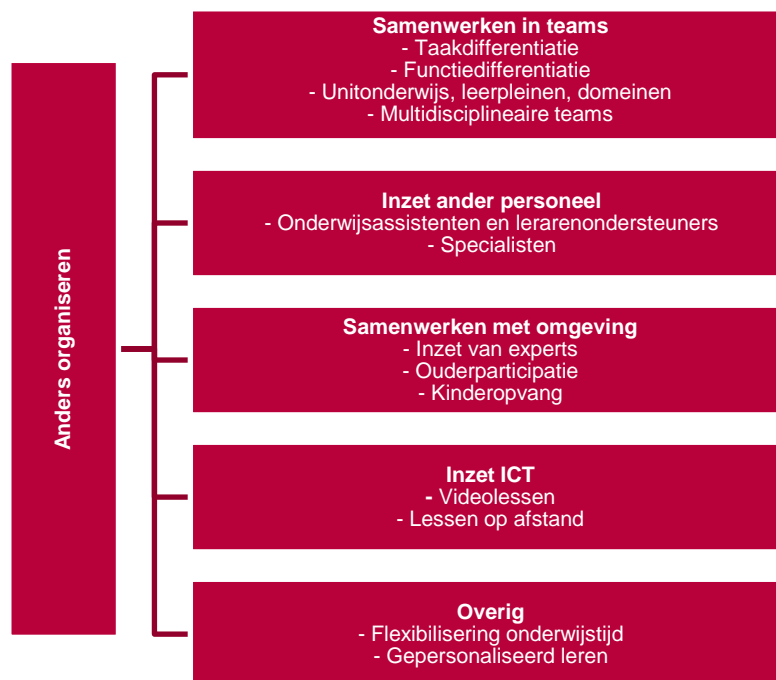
Anders organiseren

Samenwerken in teams
- Taakdifferentiatie
- Functiedifferentiatie
- Unitonderwijs, leerpleinen, domeinen
- Multidisciplineaire teams

Inzet ander personeel
- Onderwijsassistenten en lerarenondersteuners
- Specialisten

Samenwerken met omgeving
- Inzet van experts
- Ouderparticipatie
- Kinderopvang

Inzet ICT
- Videolessen
- Lessen op afstand

Overig
- Flexibilisering onderwijstijd
- Gepersonaliseerd leren